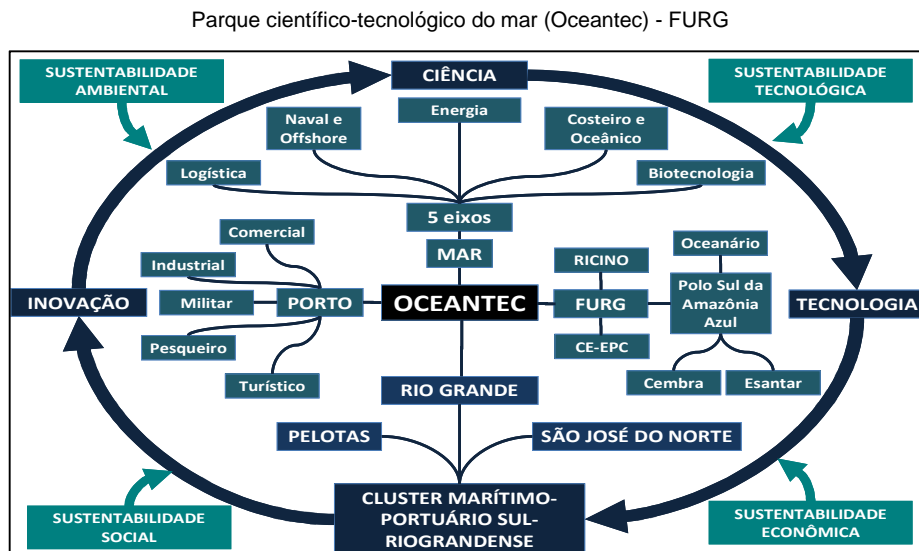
Parque científico-tecnológico do mar (Oceantec) - FURG

SUSTENTABILIDADE AMBIENTAL

CIÊNCIA

SUSTENTABILIDADE TECNOLÓGICA

Energia

Naval e Offshore

Costeiro e Oceânico

Logística

Biotecnologia

5 eixos

MAR

Comercial

Industrial

Oceanário

RICINO

Polo Sul da Amazônia Azul

INOVAÇÃO

Militar

PORTO

OCEANTEC

FURG

TECNOLOGIA

Pesqueiro

CE-EPC

Turístico

Cembra

Esantar

RIO GRANDE

PELOTAS

SÃO JOSÉ DO NORTE

SUSTENTABILIDADE SOCIAL

CLUSTER MARÍTIMO-PORTUÁRIO SUL-RIOGRANDENSE

SUSTENTABILIDADE ECONÔMICA